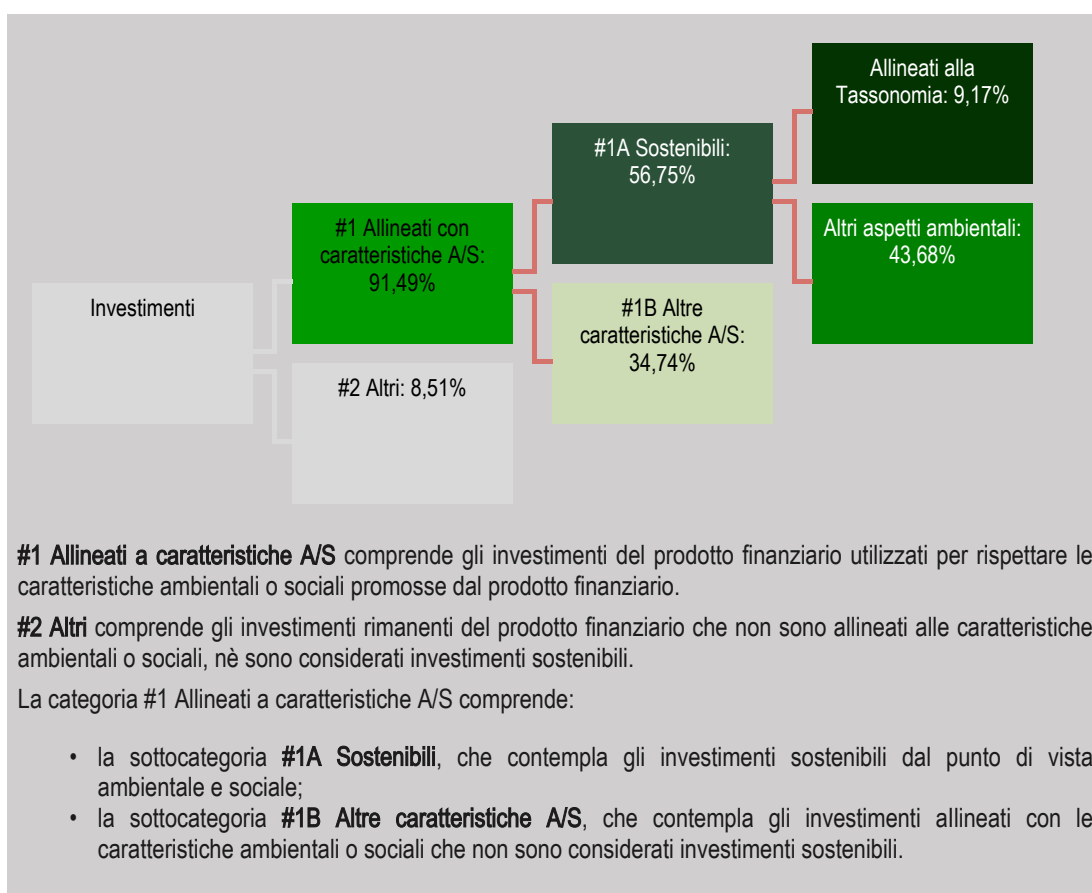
Allineati alla Tassonomia: 9,17%

#1A Sostenibili: 56,75%

#1 Allineati con caratteristiche A/S: 91,49%

Altri aspetti ambientali: 43,68%

Investimenti

#1B Altre caratteristiche A/S: 34,74%

#2 Altri: 8,51%

#1 Allineati a caratteristiche A/S comprende gli investimenti del prodotto finanziario utilizzati per rispettare le caratteristiche ambientali o sociali promosse dal prodotto finanziario.

#2 Altri comprende gli investimenti rimanenti del prodotto finanziario che non sono allineati alle caratteristiche ambientali o sociali, nè sono considerati investimenti sostenibili.

La categoria #1 Allineati a caratteristiche A/S comprende:

• la sottocategoria #1A Sostenibili, che contempla gli investimenti sostenibili dal punto di vista ambientale e sociale;
• la sottocategoria #1B Altre caratteristiche A/S, che contempla gli investimenti allineati con le caratteristiche ambientali o sociali che non sono considerati investimenti sostenibili.